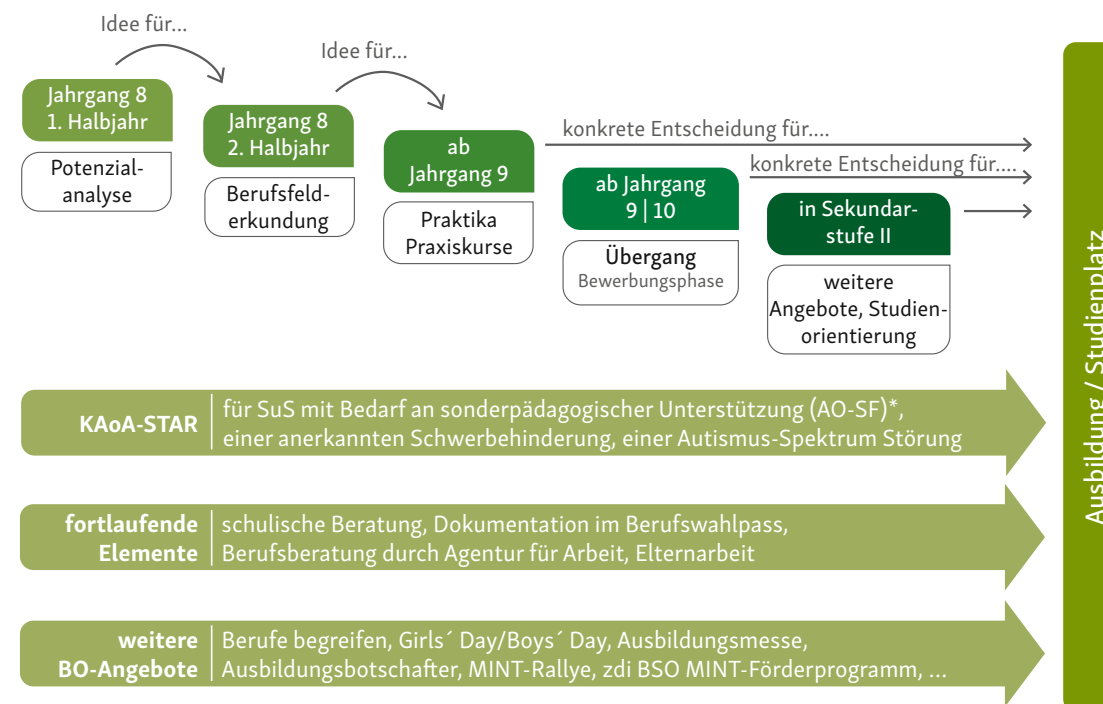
Idee für...

Idee für...

Jahrgang 8
1. Halbjahr

Potenzialanalyse

Jahrgang 8
2. Halbjahr

Berufsfelderkundung

ab Jahrgang 9

Praktika
Praxiskurse

konkrete Entscheidung für....

ab Jahrgang 9 | 10

Übergang
Bewerbungsphase

konkrete Entscheidung für....

in Sekundarstufe II

weitere Angebote, Studienorientierung

KAoA-STAR | für SuS mit Bedarf an sonderpädagogischer Unterstützung (AO-SF)*, einer anerkannten Schwerbehinderung, einer Autismus-Spektrum Störung

fortlaufende Elemente | schulische Beratung, Dokumentation im Berufswahlpass, Berufsberatung durch Agentur für Arbeit, Elternarbeit

weitere BO-Angebote | Berufe begreifen, Girls´ Day/Boys´ Day, Ausbildungsmesse, Ausbildungsbotschafter, MINT-Rallye, zdi BSO MINT-Förderprogramm, ...

Ausbildung / Studienplatz